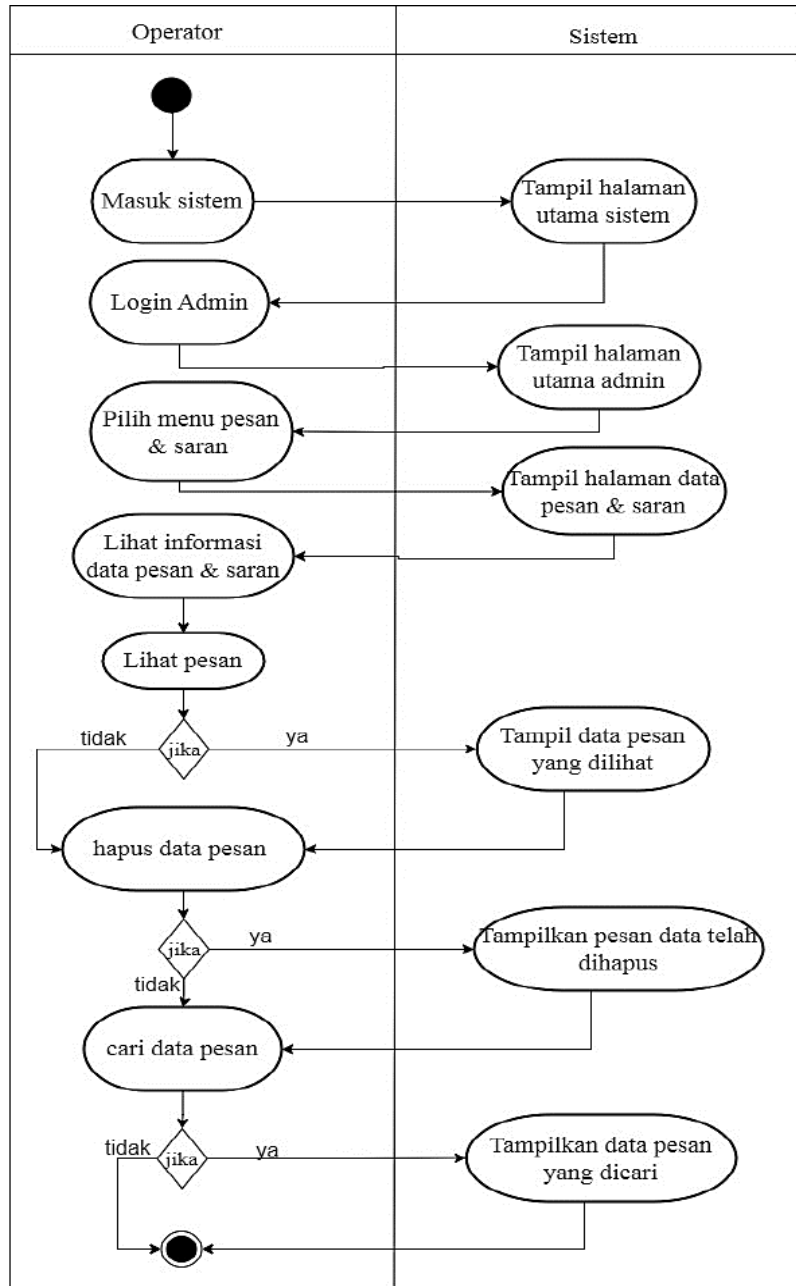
Operator

Sistem

Masuk sistem

Tampil halaman utama sistem

Login Admin

Tampil halaman utama admin

Pilih menu pesan & saran

Tampil halaman data pesan & saran

Lihat informasi data pesan & saran

Lihat pesan

tidak

jika

ya

Tampil data pesan yang dilihat

hapus data pesan

jika

ya

Tampilkan pesan data telah dihapus

tidak

cari data pesan

tidak

jika

ya

Tampilkan data pesan yang dicari